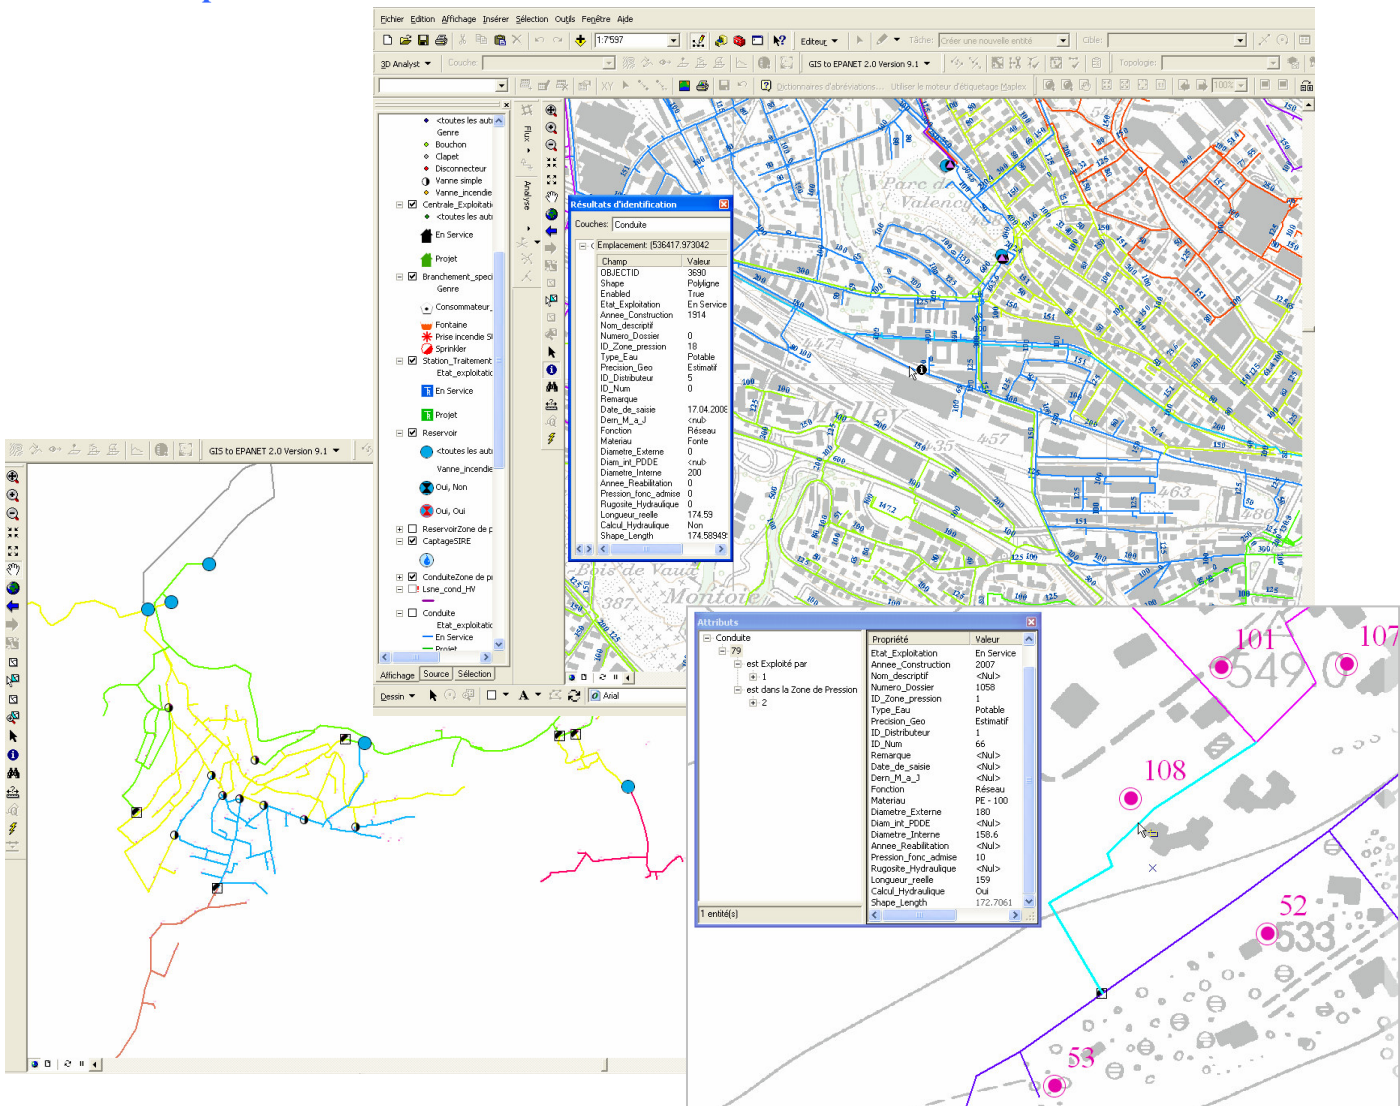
Fichier Edition Affichage Insérer Sélection Outils Fenêtre Aide

1:7'597

Editeur Tâche: Créer une nouvelle entité Cible:

3D Analyst Couche:

GIS to EPANET 2.0 Version 9.1

Topologie:

Dictionnaires d'abréviations... Utiliser le moteur d'étiquetage Maplex

100%

Arial

Dessin

<toutes les auti
Genre
Bouchon
Clapet
Disconnecteur
Vanne simple
Vanne_incendie
Centrale_Exploitati
<toutes les auti
En Service
Projet
Branchement_speci
Genre
Consommateur_
Fontaine
Prise incendie SI
Sprinkler
Station_Traitement
Etat_exploitatic
En Service
Projet
Reservoir
<toutes les auti
Vanne_incendie
Oui, Non
Oui, Oui
ReservoirZone de p
CaptageSIRE
ConduiteZone de pi
Lsne_cond_HV
Conduite
Etat_exploitatic
En Service
Projet

Affichage Source Sélection

Flux
Analyse

Résultats d'identification

Couches: Conduite

Emplacement: (536417.973042

| Champ | Valeur |
|---|---|
| OBJECTID | 3690 |
| Shape | Polyligne |
| Enabled | True |
| Etat_Exploitation | En Service |
| Annee_Construction | 1914 |
| Nom_descriptif | |
| Numero_Dossier | 0 |
| ID_Zone_pression | 18 |
| Type_Eau | Potable |
| Precision_Geo | Estimatif |
| ID_Distributeur | 5 |
| ID_Num | 0 |
| Remarque | |
| Date_de_saisie | 17.04.2008 |
| Dern_M_a_J | <nul> |
| Fonction | Réseau |
| Materiau | Fonte |
| Diametre_Externe | 0 |
| Diam_int_PDDE | <nul> |
| Diametre_Interne | 200 |
| Annee_Reabilitation | 0 |
| Pression_fonc_admise | 0 |
| Rugosite_Hydraulique | 0 |
| Longueur_reelle | 174.59 |
| Calcul_Hydraulique | Non |
| Shape_Length | 174.58949 |

Parc de Valency
Malley
Bois de Vaux
Montoie
447
435
457
463
387
480
1472

GIS to EPANET 2.0 Version 9.1

Attributs

Conduite
79
est Exploité par
1
est dans la Zone de Pression
2

1 entité(s)

| Propriété | Valeur |
|---|---|
| Etat_Exploitation | En Service |
| Annee_Construction | 2007 |
| Nom_descriptif | <Nul> |
| Numero_Dossier | 1058 |
| ID_Zone_pression | 1 |
| Type_Eau | Potable |
| Precision_Geo | Estimatif |
| ID_Distributeur | 1 |
| ID_Num | 66 |
| Remarque | <Nul> |
| Date_de_saisie | <Nul> |
| Dern_M_a_J | <Nul> |
| Fonction | Réseau |
| Materiau | PE - 100 |
| Diametre_Externe | 180 |
| Diam_int_PDDE | <Nul> |
| Diametre_Interne | 158.6 |
| Annee_Reabilitation | <Nul> |
| Pression_fonc_admise | 10 |
| Rugosite_Hydraulique | <Nul> |
| Longueur_reelle | 159 |
| Calcul_Hydraulique | Oui |
| Shape_Length | 172.7061 |

101
107
549
108
52
533
53